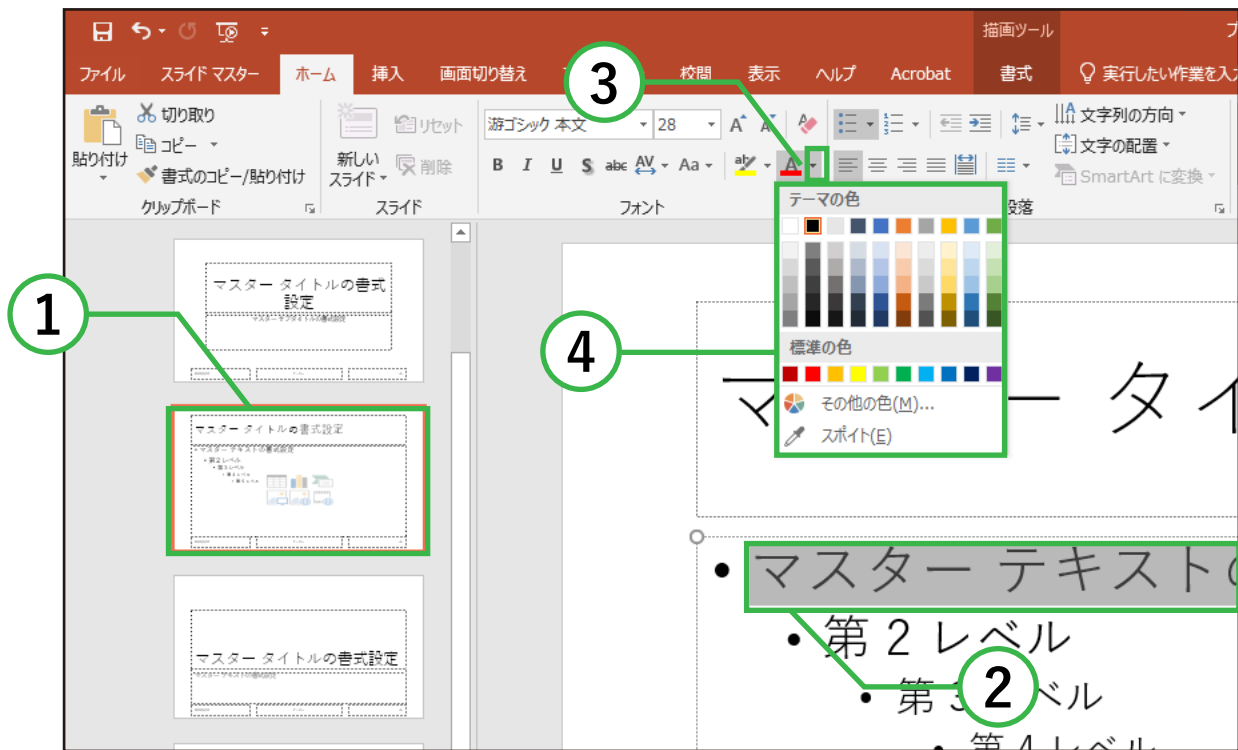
描画ツール

ファイル スライド マスター ホーム 挿入 画面切り替え 校閲 表示 ヘルプ Acrobat 書式 実行したい作業を入

切り取り
コピー
貼り付け
書式のコピー/貼り付け
クリップボード

リセット
新しいスライド
削除
スライド

游ゴシック 本文 28
B I U S abc AV Aa
フォント

文字列の方向
文字の配置
SmartArt に変換
段落

テーマの色
標準の色
その他の色(M)...
スポイト(E)

3
1
4
2

マスター タイトルの書式設定

マスター タイトルの書式設定

マスター タイトルの書式設定

マスター タ

• マスター テキストの
• 第 2 レベル
• 第 3 レベル
• 第 4 レベル